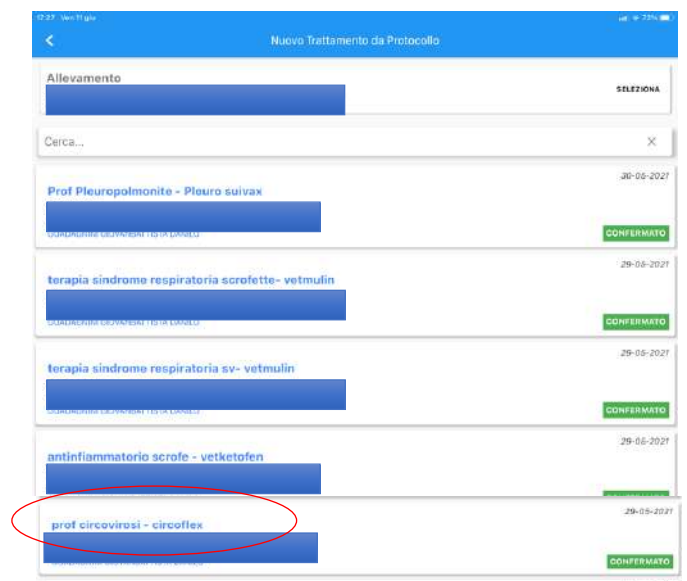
12:27 Ven 11 giu

Nuovo Trattamento da Protocollo

Allevamento

SELEZIONA

Cerca...

Prof Pleuropolmonite - Pleuro suivax

30-06-2021

CONFERMATO

terapia sindrome respiratoria scrofette- vetmulin

29-06-2021

CONFERMATO

terapia sindrome respiratoria sv- vetmulin

29-06-2021

CONFERMATO

antinfiammatorio scrofe - vetketofen

29-06-2021

prof circovirosi - circoflex

29-05-2021

CONFERMATO